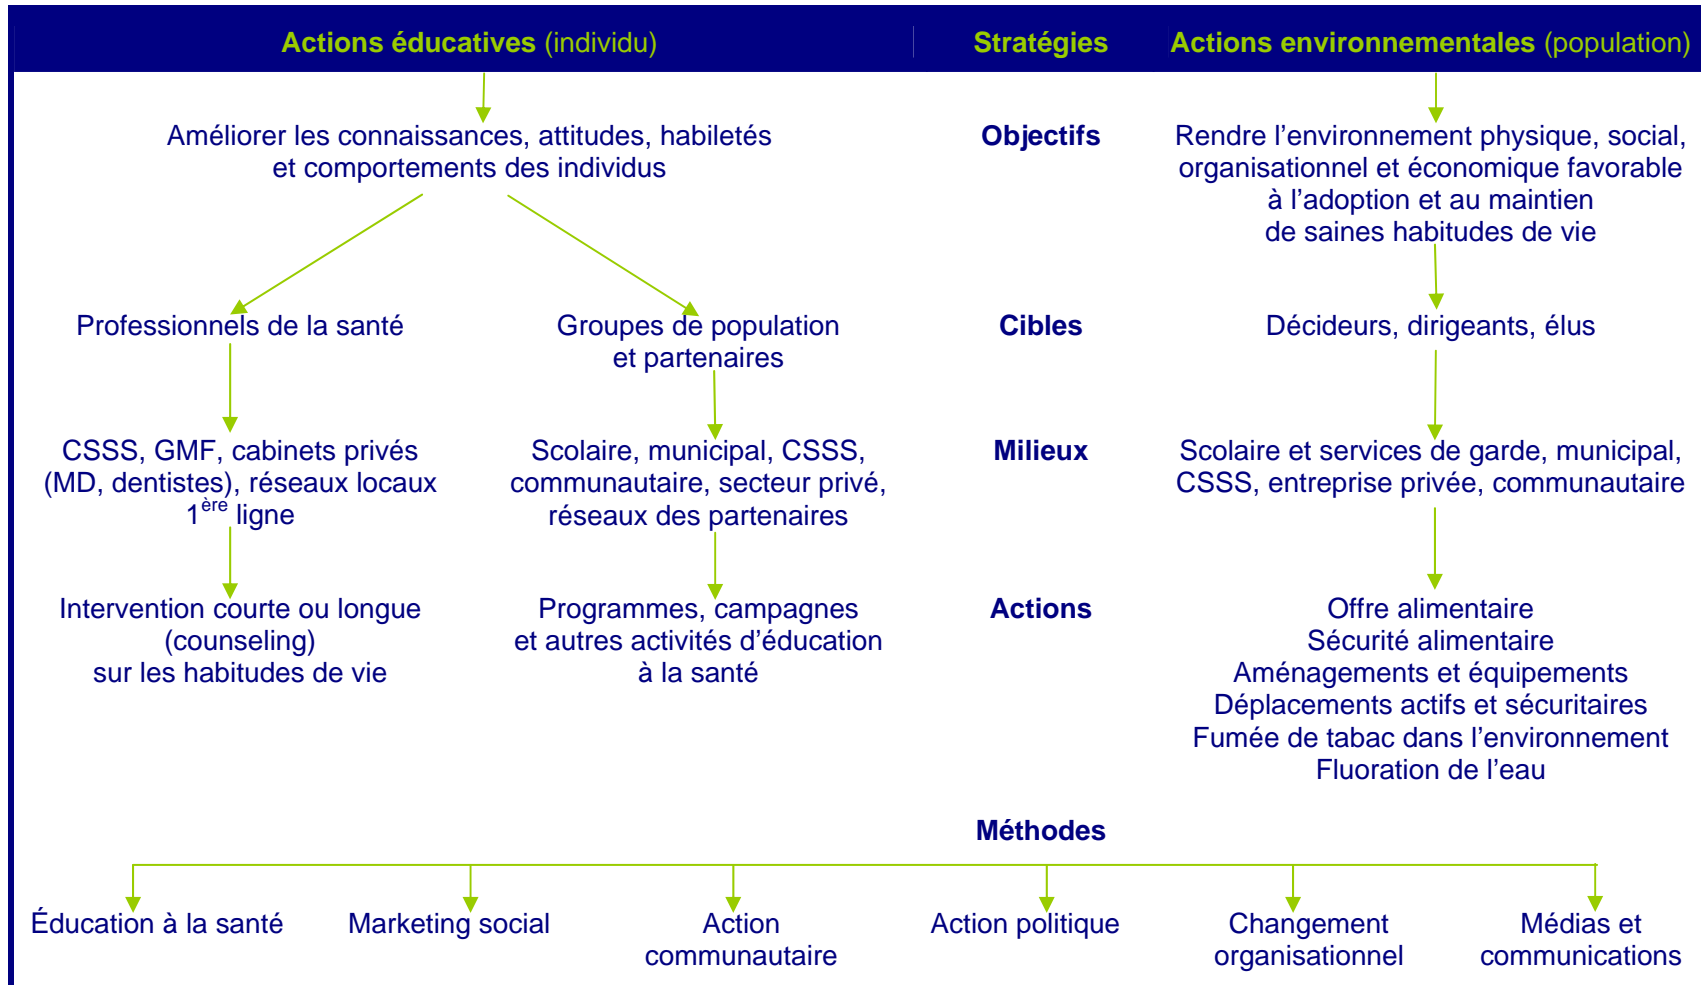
Actions éducatives (individu)

Stratégies

Actions environnementales (population)

Améliorer les connaissances, attitudes, habiletés et comportements des individus

Objectifs

Rendre l'environnement physique, social, organisationnel et économique favorable à l'adoption et au maintien de saines habitudes de vie

Professionnels de la santé

Groupes de population et partenaires

Cibles

Décideurs, dirigeants, élus

CSSS, GMF, cabinets privés (MD, dentistes), réseaux locaux $1^{ère}$ ligne

Scolaire, municipal, CSSS, communautaire, secteur privé, réseaux des partenaires

Milieux

Scolaire et services de garde, municipal, CSSS, entreprise privée, communautaire

Intervention courte ou longue (counseling) sur les habitudes de vie

Programmes, campagnes et autres activités d'éducation à la santé

Actions

Offre alimentaire
Sécurité alimentaire
Aménagements et équipements
Déplacements actifs et sécuritaires
Fumée de tabac dans l'environnement
Fluoration de l'eau

Méthodes

Éducation à la santé

Marketing social

Action communautaire

Action politique

Changement organisationnel

Médias et communications